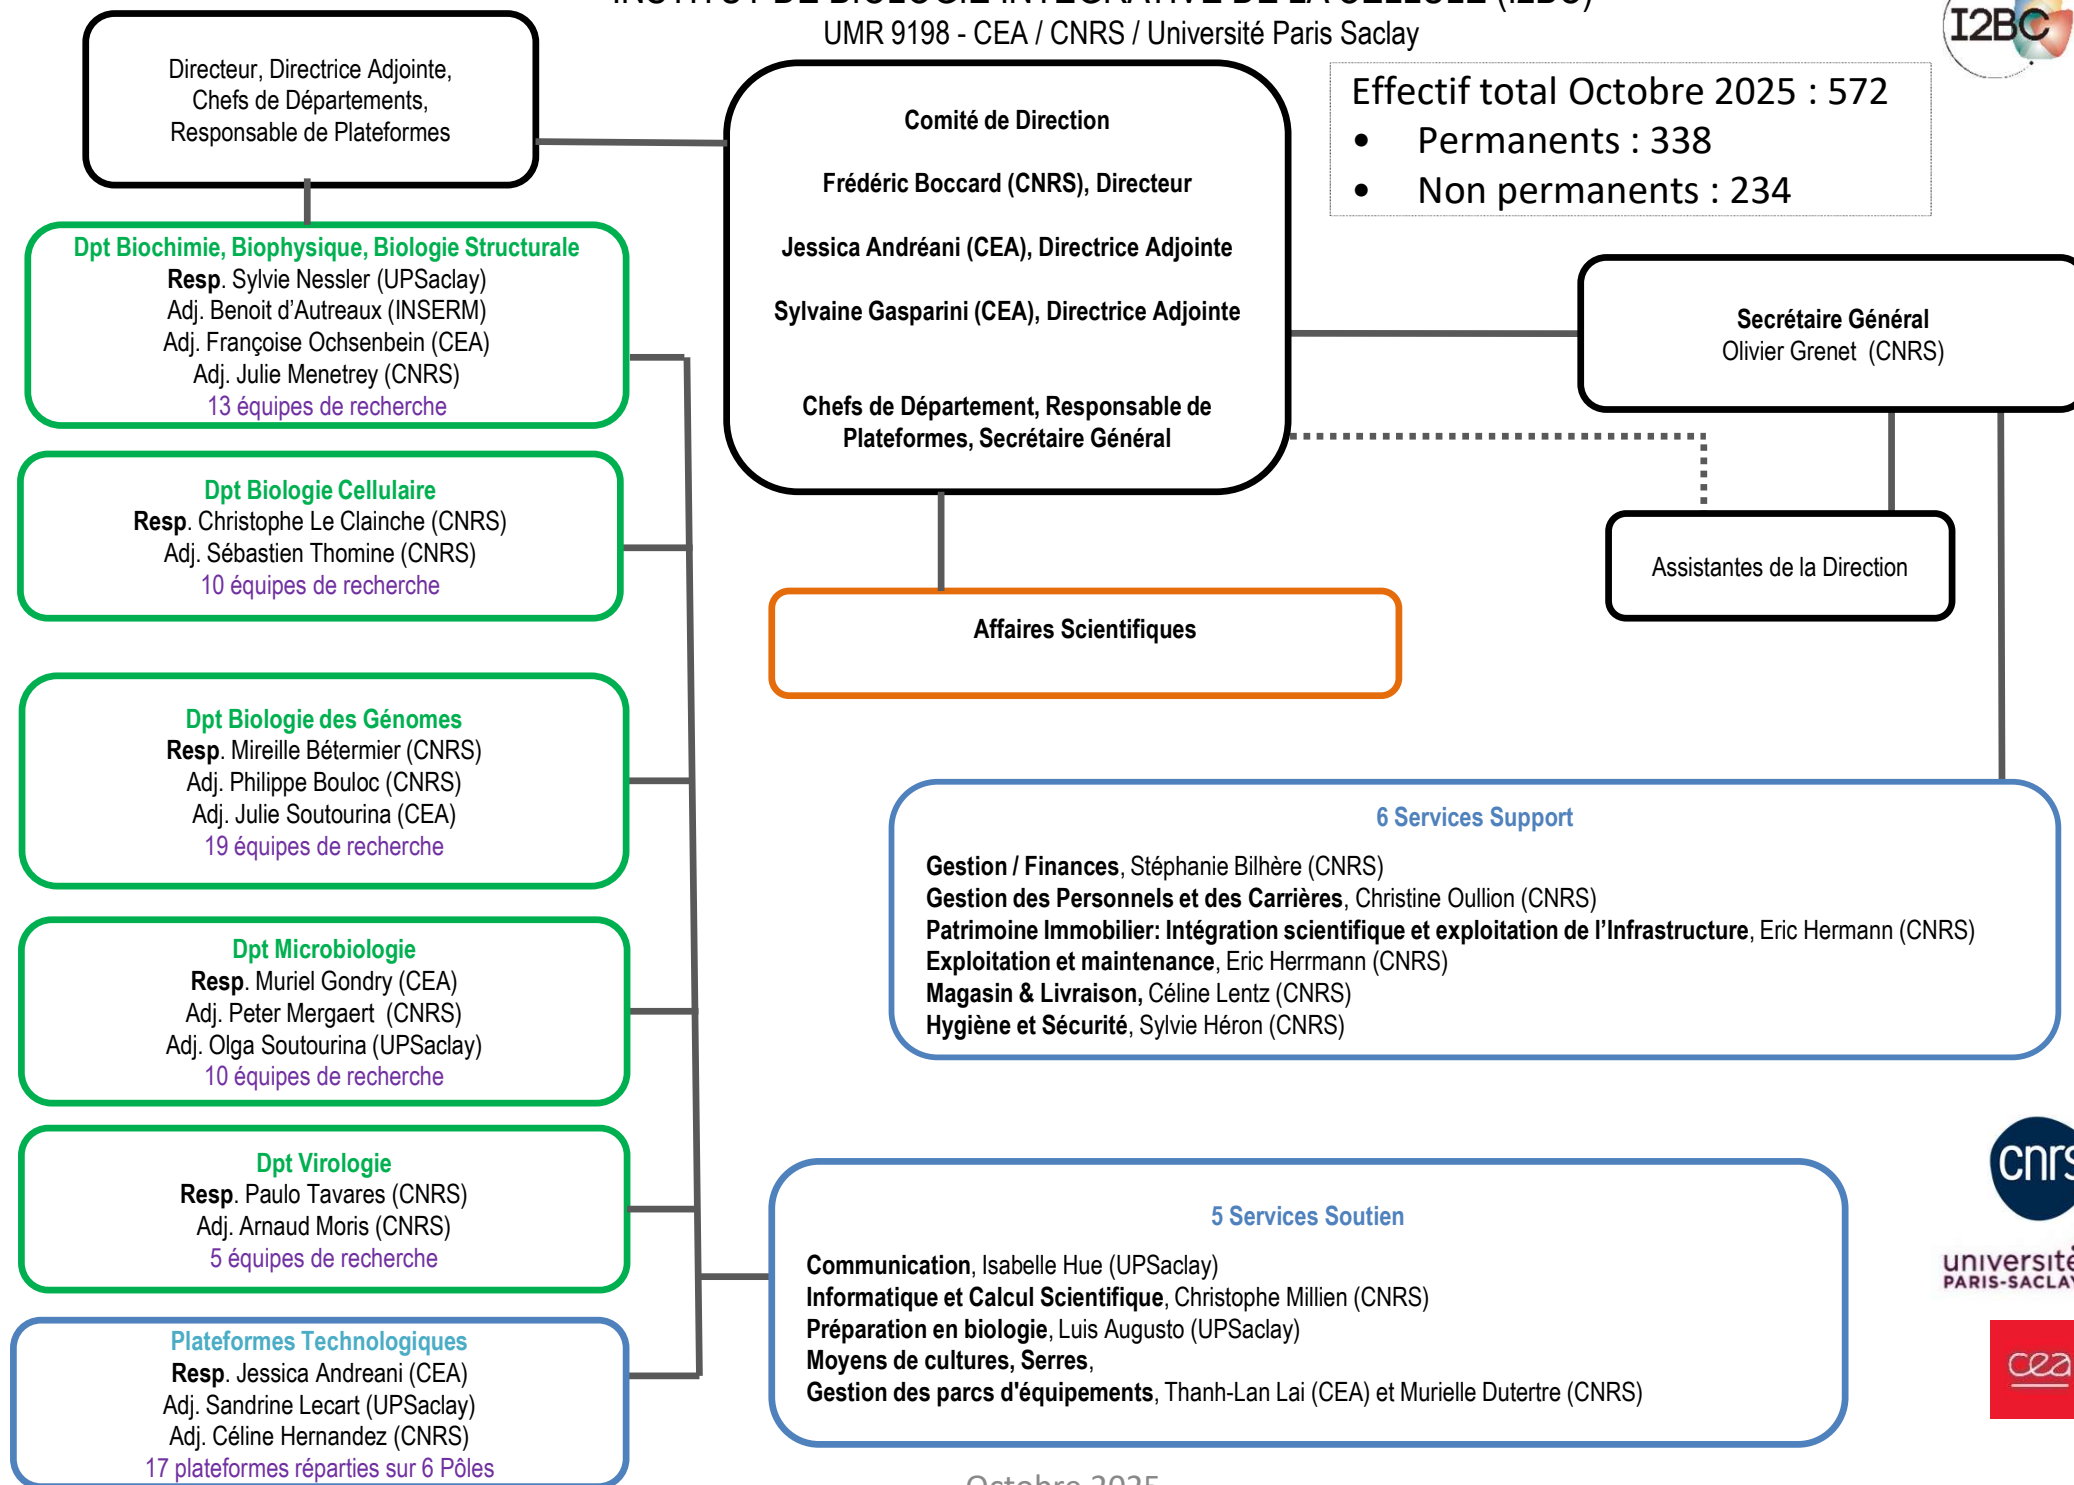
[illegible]
UMR 9198 - CEA / CNRS / Université Paris Saclay

I2BC

Directeur, Directrice Adjointe, Chefs de Départements, Responsable de Plateformes

Comité de Direction

Frédéric Boccard (CNRS), Directeur

Jessica Andréani (CEA), Directrice Adjointe

Sylvaine Gasparini (CEA), Directrice Adjointe

Chefs de Département, Responsable de Plateformes, Secrétaire Général

Effectif total Octobre 2025 : 572
• Permanents : 338
• Non permanents : 234

Secrétaire Général
Olivier Grenet (CNRS)

Assistantes de la Direction

Affaires Scientifiques

Dpt Biochimie, Biophysique, Biologie Structurale
Resp. Sylvie Nessler (UPSaclay)
Adj. Benoit d'Autreaux (INSERM)
Adj. Françoise Ochsenbein (CEA)
Adj. Julie Menetrey (CNRS)
13 équipes de recherche

Dpt Biologie Cellulaire
Resp. Christophe Le Clainche (CNRS)
Adj. Sébastien Thomine (CNRS)
10 équipes de recherche

Dpt Biologie des Génomes
Resp. Mireille Bétermier (CNRS)
Adj. Philippe Bouloc (CNRS)
Adj. Julie Soutourina (CEA)
19 équipes de recherche

Dpt Microbiologie
Resp. Muriel Gondry (CEA)
Adj. Peter Mergaert (CNRS)
Adj. Olga Soutourina (UPSaclay)
10 équipes de recherche

Dpt Virologie
Resp. Paulo Tavares (CNRS)
Adj. Arnaud Moris (CNRS)
5 équipes de recherche

Plateformes Technologiques
Resp. Jessica Andreani (CEA)
Adj. Sandrine Lecart (UPSaclay)
Adj. Céline Hernandez (CNRS)
17 plateformes réparties sur 6 Pôles

6 Services Support
Gestion / Finances, Stéphanie Bilhère (CNRS)
Gestion des Personnels et des Carrières, Christine Oullion (CNRS)
Patrimoine Immobilier: Intégration scientifique et exploitation de l'Infrastructure, Eric Hermann (CNRS)
Exploitation et maintenance, Eric Herrmann (CNRS)
Magasin & Livraison, Céline Lentz (CNRS)
Hygiène et Sécurité, Sylvie Héron (CNRS)

5 Services Soutien
Communication, Isabelle Hue (UPSaclay)
Informatique et Calcul Scientifique, Christophe Millien (CNRS)
Préparation en biologie, Luis Augusto (UPSaclay)
Moyens de cultures, Serres,
Gestion des parcs d'équipements, Thanh-Lan Lai (CEA) et Murielle Dutertre (CNRS)

cnrs
université PARIS-SACLAY
cea

Octobre 2025